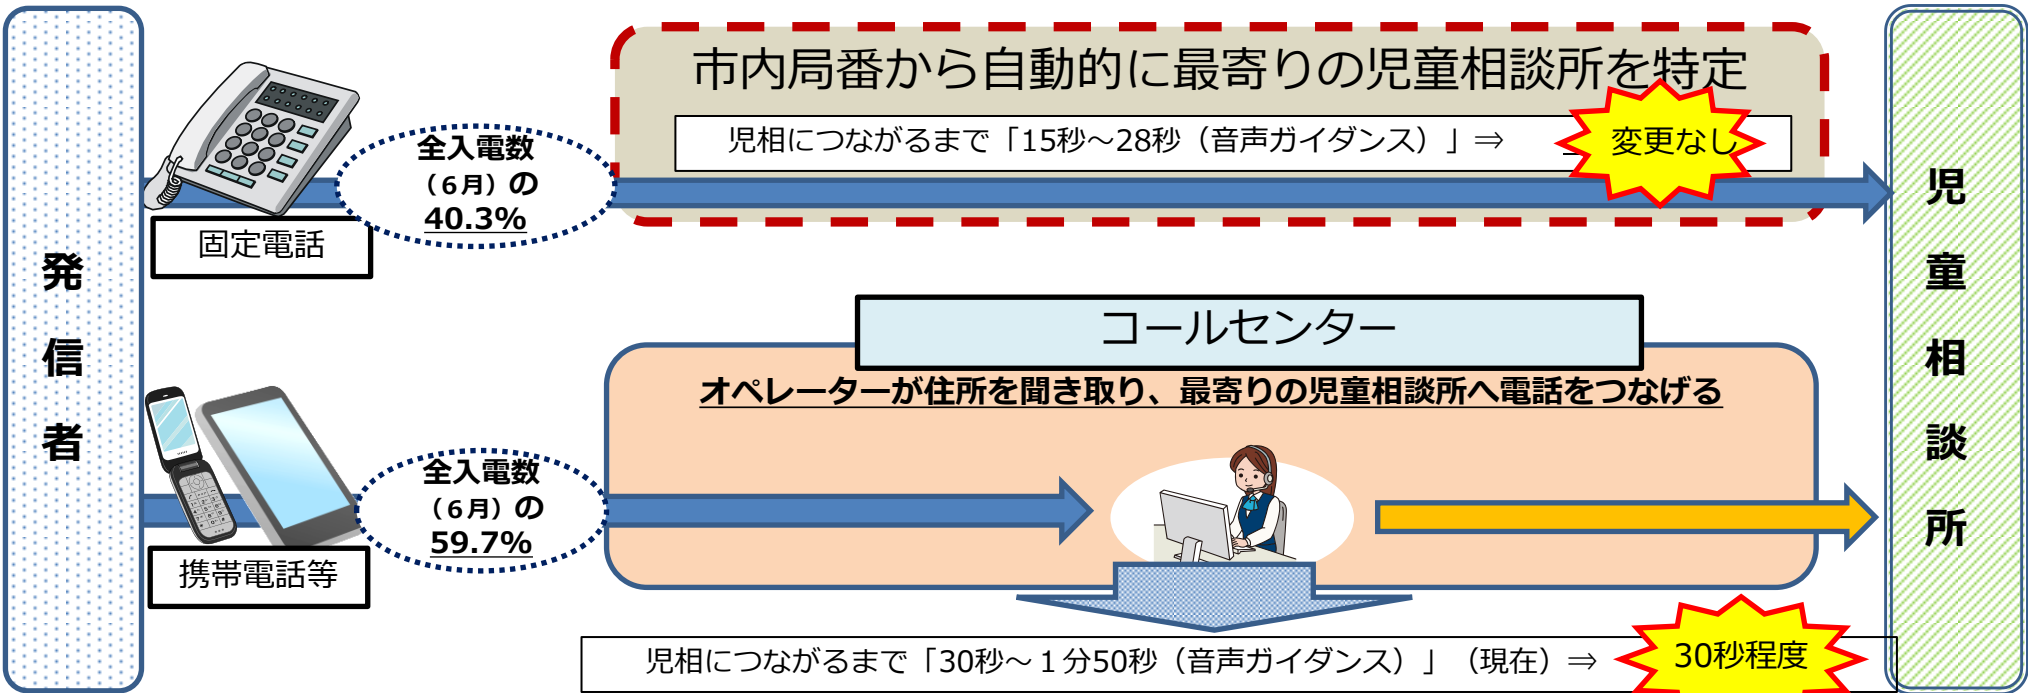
発
信
者

固定電話

全入電数
（6月）の
40.3%

市内局番から自動的に最寄りの児童相談所を特定

児相につながるまで「15秒～28秒（音声ガイダンス）」⇒

変更なし

児
童
相
談
所

コールセンター

オペレーターが住所を聞き取り、最寄りの児童相談所へ電話をつなげる

携帯電話等

全入電数
（6月）の
59.7%

児相につながるまで「30秒～１分50秒（音声ガイダンス）」（現在）⇒

30秒程度